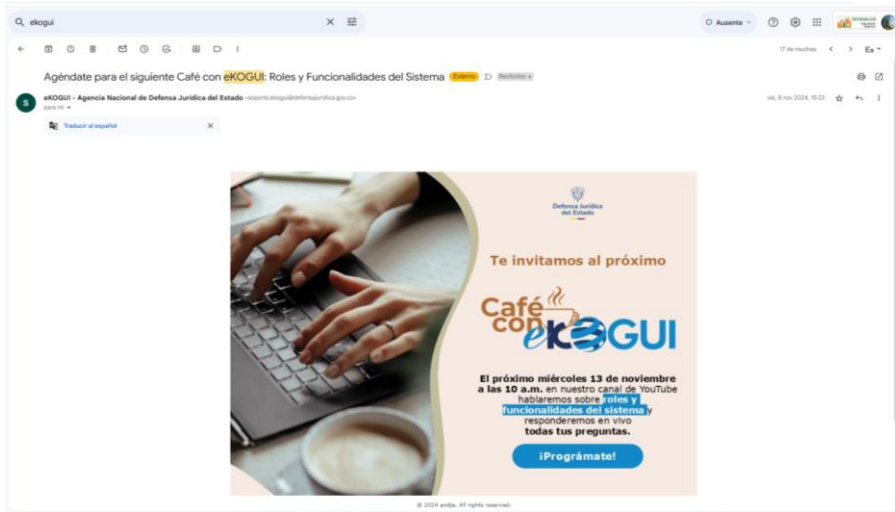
ekogui

Ausente

17 de muchos

Agéndate para el siguiente Café con eKOGUI: Roles y Funcionalidades del Sistema Externo Recibidos ×

eKOGUI - Agencia Nacional de Defensa Jurídica del Estado <soporte.ekogui@defensajuridica.gov.co>
para mí

vie, 8 nov 2024, 15:03

Traducir al español

Defensa Jurídica del Estado

Te invitamos al próximo

Café con eKOGUI

El próximo miércoles 13 de noviembre a las 10 a.m. en nuestro canal de YouTube hablaremos sobre roles y funcionalidades del sistema y responderemos en vivo todas tus preguntas.

¡Prográmate!

© 2024 andje. All rights reserved.